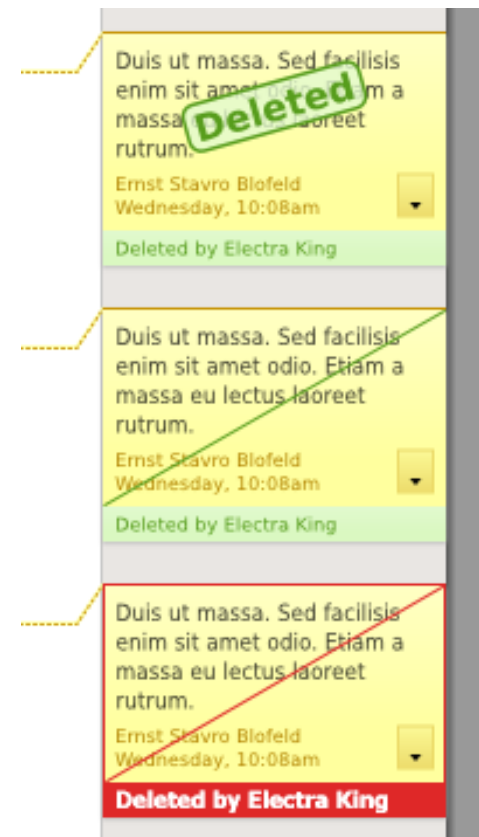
Duis ut massa. Sed facilisis enim sit amet odio. Etiam a massa eu lectus laoreet rutrum.

Deleted

Ernst Stavro Blofeld
Wednesday, 10:08am

Deleted by Electra King

Duis ut massa. Sed facilisis enim sit amet odio. Etiam a massa eu lectus laoreet rutrum.

Ernst Stavro Blofeld
Wednesday, 10:08am

Deleted by Electra King

Duis ut massa. Sed facilisis enim sit amet odio. Etiam a massa eu lectus laoreet rutrum.

Ernst Stavro Blofeld
Wednesday, 10:08am

Deleted by Electra King